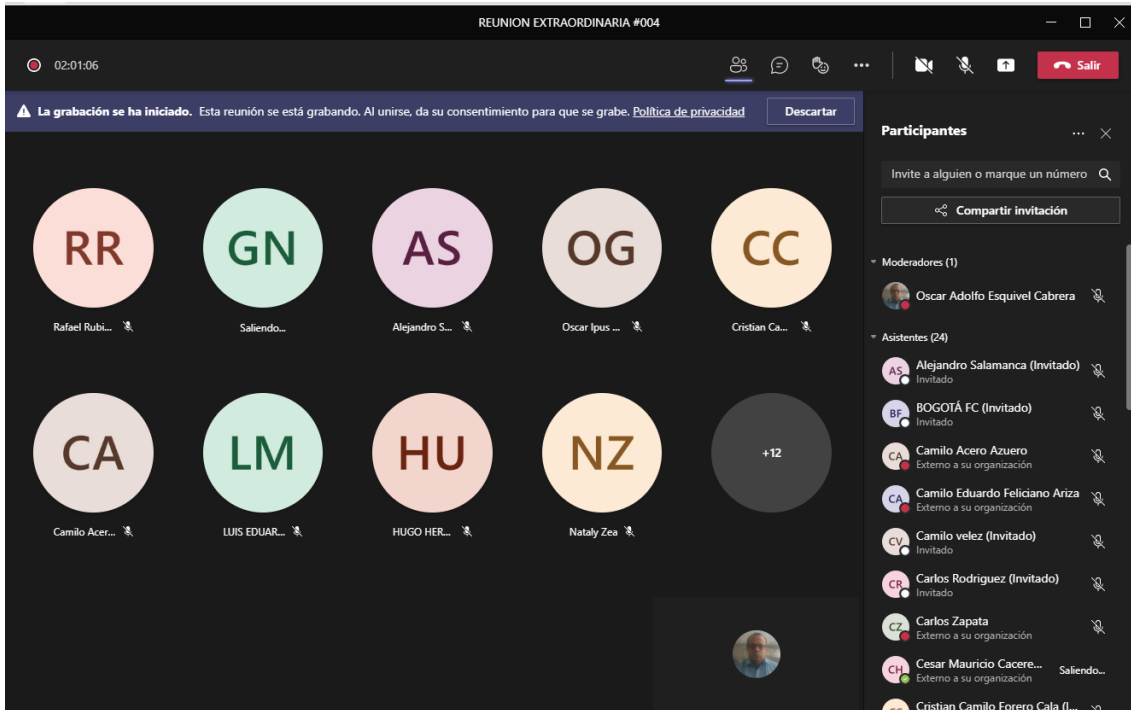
REUNION EXTRAORDINARIA #004

02:01:06

Salir

La grabación se ha iniciado. Esta reunión se está grabando. Al unirse, da su consentimiento para que se grabe. Política de privacidad

Descartar

RR
Rafael Rubi...

GN
Saliendo...

AS
Alejandro S...

OG
Oscar Ipus ...

CC
Cristian Ca...

CA
Camilo Acer...

LM
LUIS EDUAR...

HU
HUGO HER...

NZ
Nataly Zea

+12

Participantes

Invite a alguien o marque un número

Compartir invitación

Moderadores (1)

Oscar Adolfo Esquivel Cabrera

Asistentes (24)

AS Alejandro Salamanca (Invitado)
Invitado

BF BOGOTÁ FC (Invitado)
Invitado

CA Camilo Acero Azuero
Externo a su organización

CA Camilo Eduardo Feliciano Ariza
Externo a su organización

CV Camilo velez (Invitado)
Invitado

CR Carlos Rodriguez (Invitado)
Invitado

CZ Carlos Zapata
Externo a su organización

CH Cesar Mauricio Cacere...
Externo a su organización
Saliendo...

Cristian Camilo Forero Cala (I...